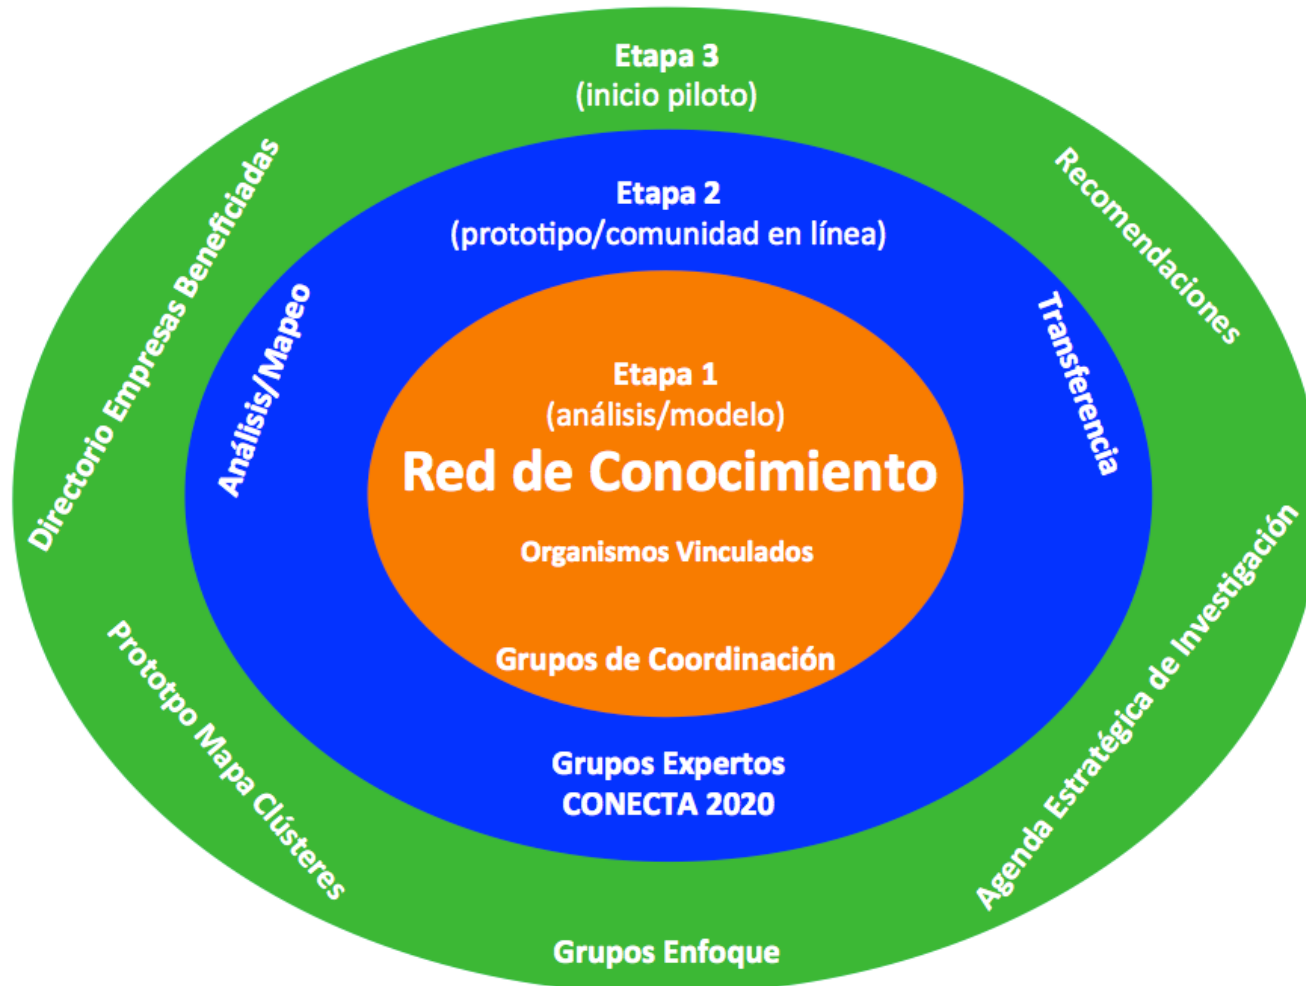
Etapa 3
(inicio piloto)

Directorio Empresas Beneficiadas

Recomendaciones

Etapa 2
(prototipo/comunidad en línea)

Análisis/Mapeo

Transferencia

Etapa 1
(análisis/modelo)
Red de Conocimiento

Organismos Vinculados

Grupos de Coordinación

Grupos Expertos
CONECTA 2020

Prototpo Mapa Clústeres

Agenda Estratégica de Investigación

Grupos Enfoque